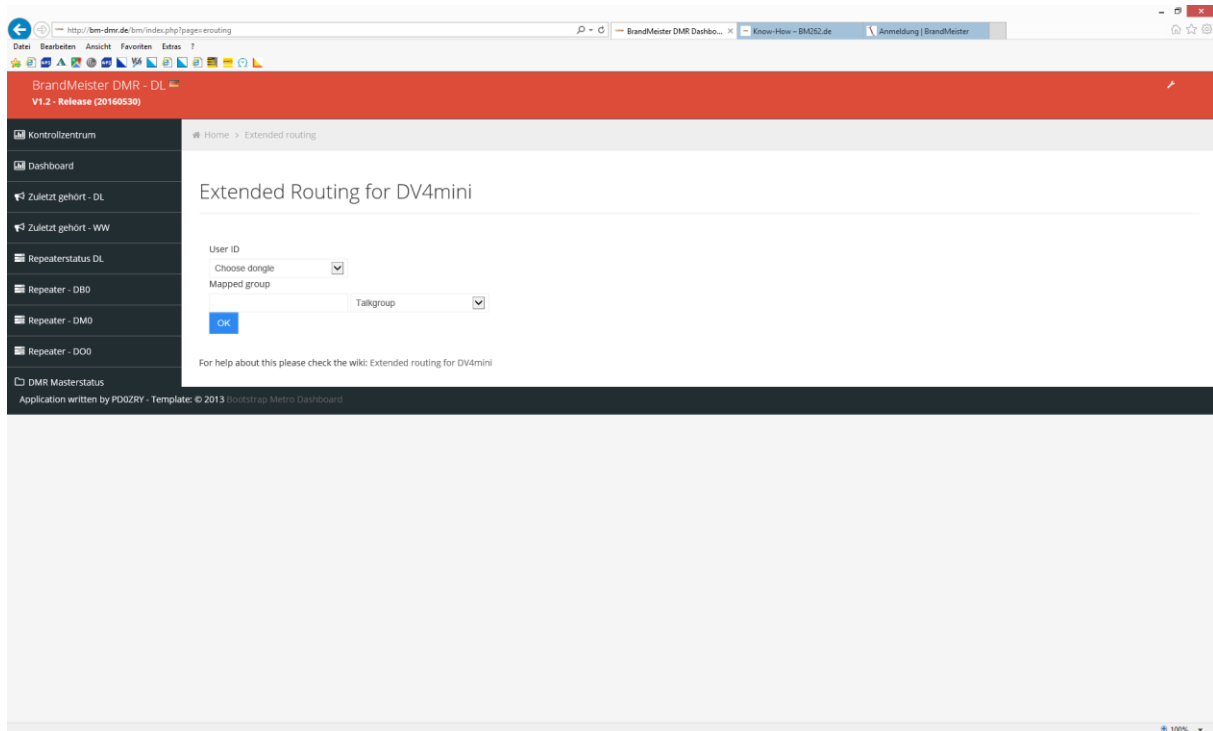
http://bm-dmr.de/bm/index.php?page=erouting

BrandMeister DMR Dashbo... ×

Know-How – BM262.de

Anmeldung | BrandMeister

Datei Bearbeiten Ansicht Favoriten Extras ?

BrandMeister DMR - DL
V1.2 - Release (20160530)

Kontrollzentrum

Dashboard

Zuletzt gehört - DL

Zuletzt gehört - WW

Repeaterstatus DL

Repeater - DB0

Repeater - DM0

Repeater - DO0

DMR Masterstatus

Home > Extended routing

Extended Routing for DV4mini

User ID

Choose dongle

Mapped group

Talkgroup

OK

For help about this please check the wiki: Extended routing for DV4mini

Application written by PD0ZRY - Template: © 2013 Bootstrap Metro Dashboard

100%